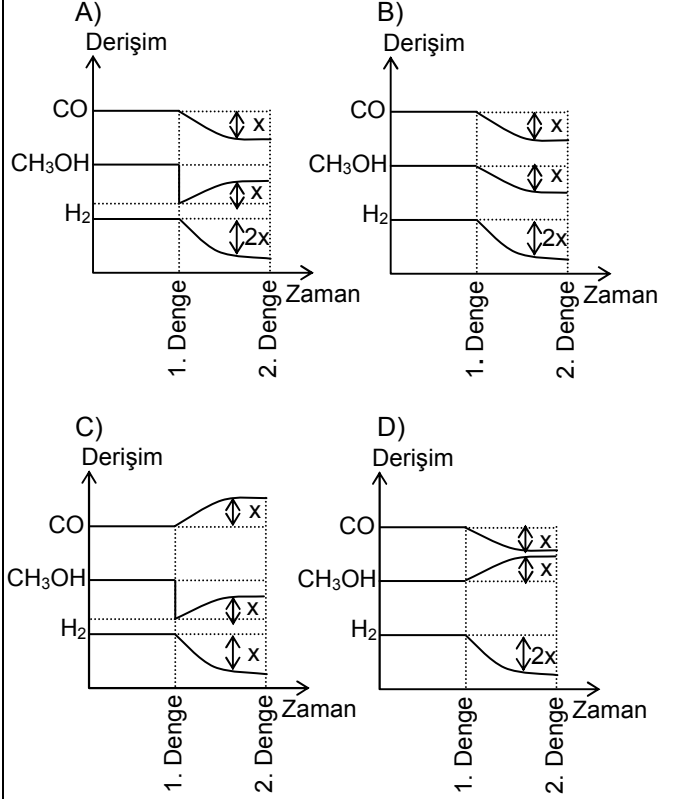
A)
Derişim
CO
CH$_3$OH
H$_2$
x
x
2x
1. Denge
2. Denge
Zaman

B)
Derişim
CO
CH$_3$OH
H$_2$
x
x
2x
1. Denge
2. Denge
Zaman

C)
Derişim
CO
CH$_3$OH
H$_2$
x
x
x
1. Denge
2. Denge
Zaman

D)
Derişim
CO
CH$_3$OH
H$_2$
x
x
2x
1. Denge
2. Denge
Zaman